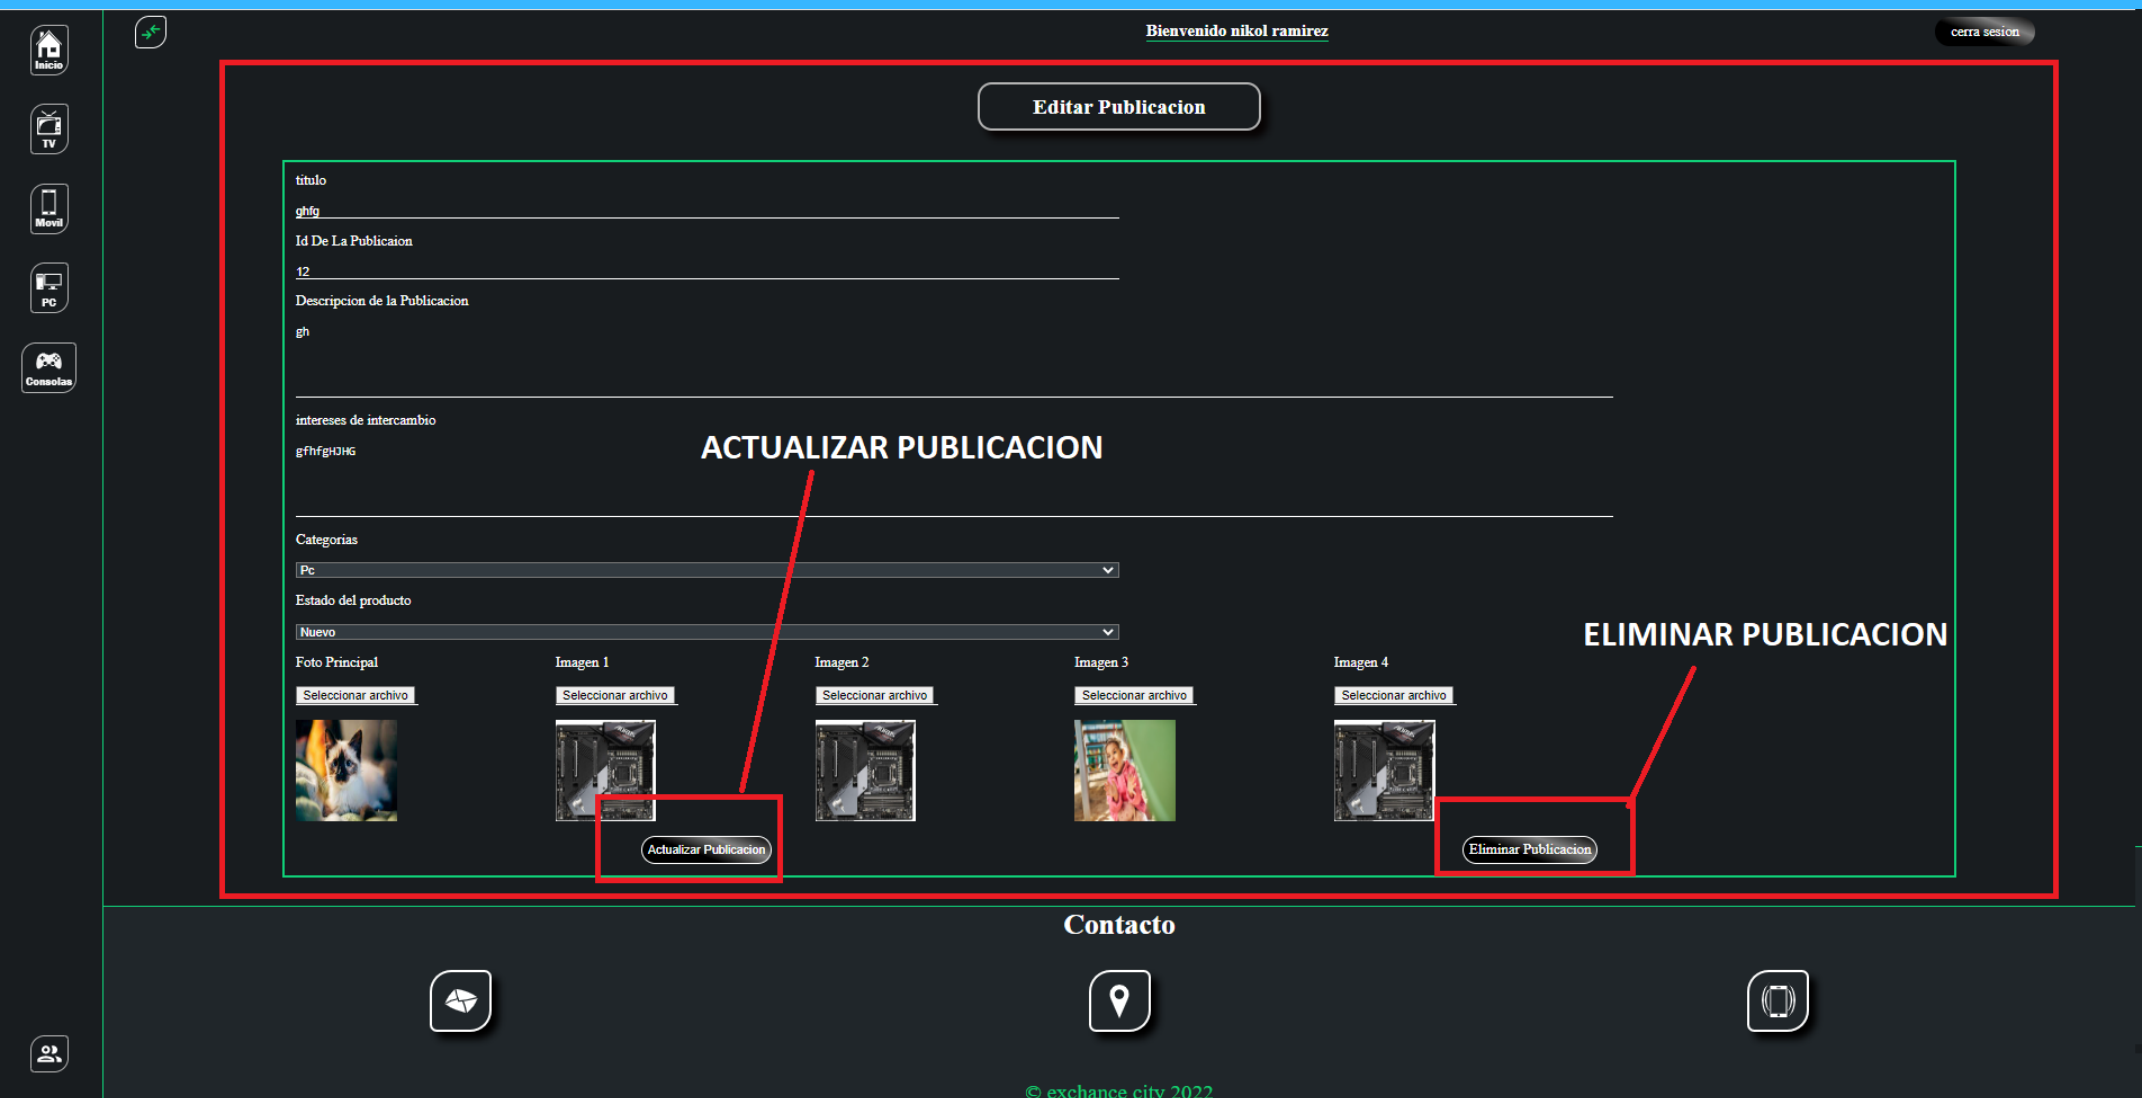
Inicio

TV

Movil

PC

Consolas

Bienvenido nikol ramirez

cerra sesion

Editar Publicacion

titulo

ghfg

Id De La Publicaion

12

Descripcion de la Publicacion

gh

intereses de intercambio

gfhfgHJHG

ACTUALIZAR PUBLICACION

Categorias

Pc

Estado del producto

Nuevo

ELIMINAR PUBLICACION

Foto Principal

Seleccionar archivo

Imagen 1

Seleccionar archivo

Imagen 2

Seleccionar archivo

Imagen 3

Seleccionar archivo

Imagen 4

Seleccionar archivo

Actualizar Publicacion

Eliminar Publicacion

Contacto

© exchance city 2022